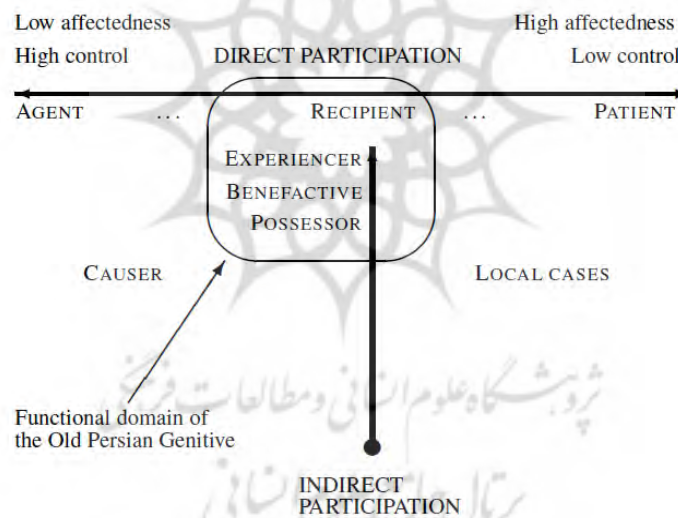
Low affectedness
High control

High affectedness
Low control

DIRECT PARTICIPATION

AGENT ... RECIPIENT ... PATIENT

EXPERIENCER
BENEFACTIVE
POSSESSOR

CAUSER

LOCAL CASES

Functional domain of the Old Persian Genitive

INDIRECT PARTICIPATION

پژوهشگاه علوم انسانی و مطالعات فرهنگی
پرتال جامع علوم انسانی